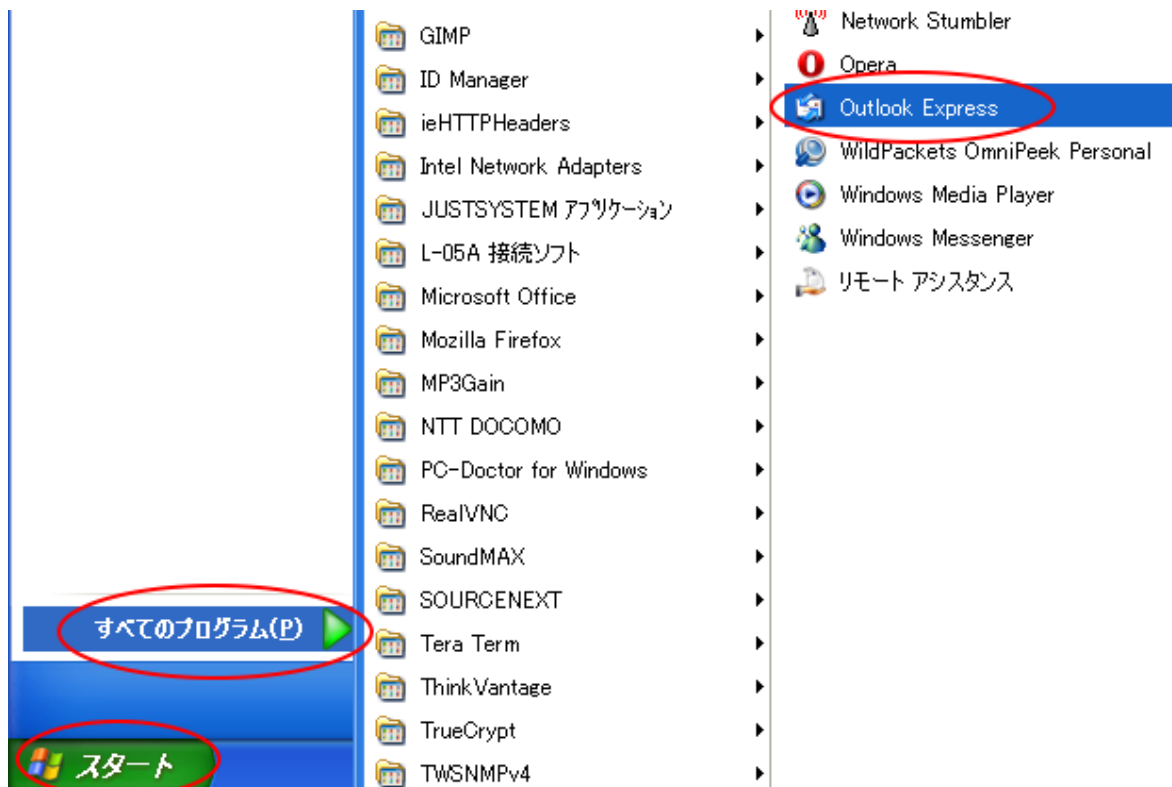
すべてのプログラム(P)

スタート

GIMP
ID Manager
ieHTTPHeaders
Intel Network Adapters
JUSTSYSTEM アプリケーション
L-05A 接続ソフト
Microsoft Office
Mozilla Firefox
MP3Gain
NTT DOCOMO
PC-Doctor for Windows
RealVNC
SoundMAX
SOURCENEXT
Tera Term
ThinkVantage
TrueCrypt
TWSNMPv4

Network Stumbler
Opera
Outlook Express
WildPackets OmniPeek Personal
Windows Media Player
Windows Messenger
リモート アシスタンス